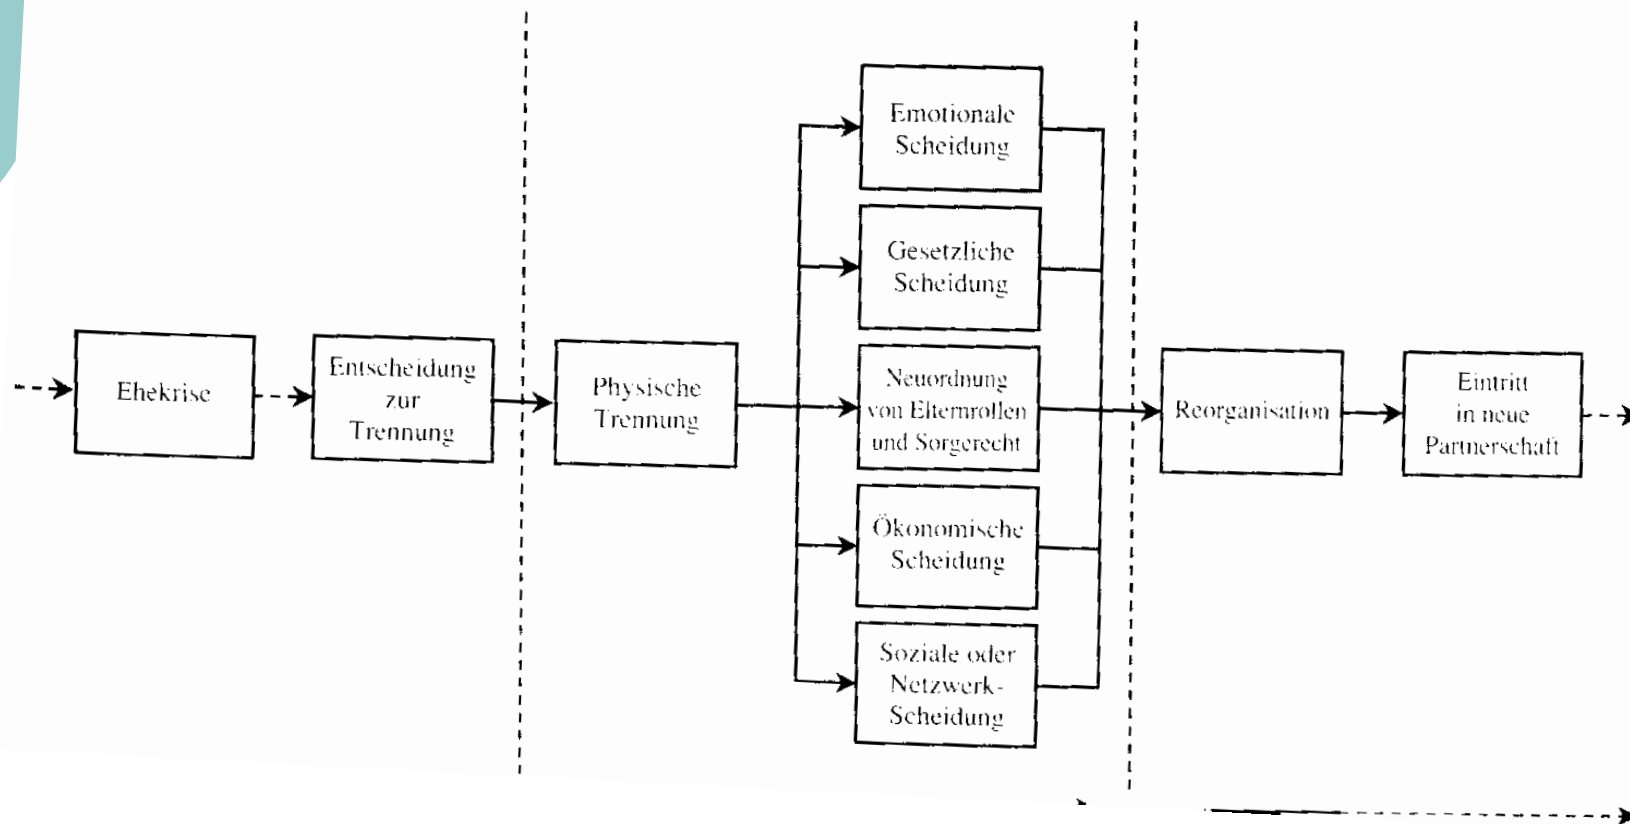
Ehekrise

Entscheidung zur Trennung

Physische Trennung

Emotionale Scheidung

Gesetzliche Scheidung

Neuordnung von Elternrollen und Sorgerecht

Ökonomische Scheidung

Soziale oder Netzwerk-Scheidung

Reorganisation

Eintritt in neue Partnerschaft